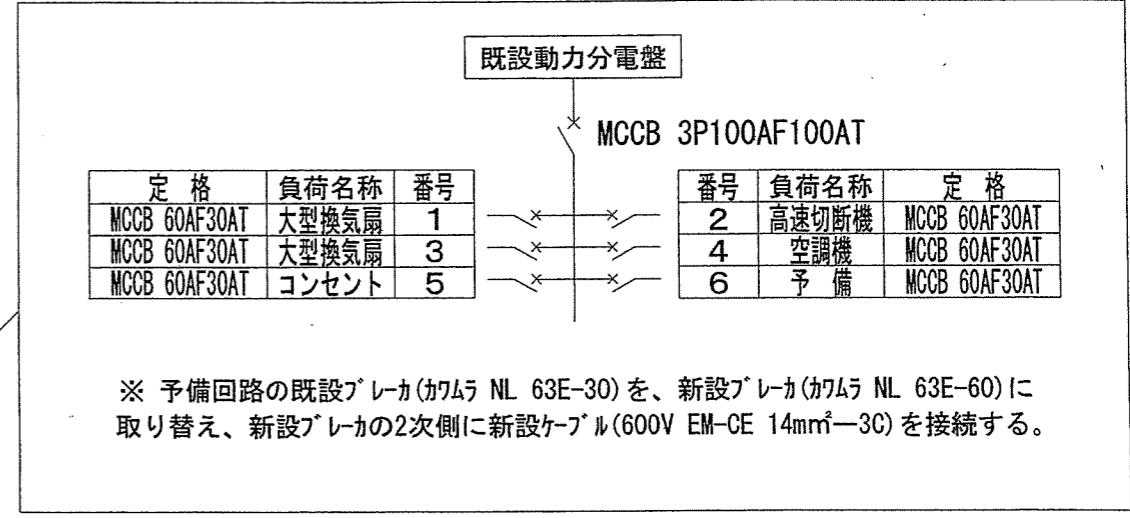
既設動力分電盤

MCCB 3P100AF100AT

| 定　格 | 負荷名称 | 番号 |
|---|---|---|
| MCCB 60AF30AT | 大型換気扇 | 1 |
| MCCB 60AF30AT | 大型換気扇 | 3 |
| MCCB 60AF30AT | コンセント | 5 |

| 番号 | 負荷名称 | 定　格 |
|---|---|---|
| 2 | 高速切断機 | MCCB 60AF30AT |
| 4 | 空調機 | MCCB 60AF30AT |
| 6 | 予　備 | MCCB 60AF30AT |

※ 予備回路の既設ﾌﾞﾚｰｶ(ｶﾜﾑﾗ NL 63E-30)を、新設ﾌﾞﾚｰｶ(ｶﾜﾑﾗ NL 63E-60)に取り替え、新設ﾌﾞﾚｰｶの2次側に新設ｹｰﾌﾞﾙ(600V EM-CE 14mm$^2$—3C)を接続する。